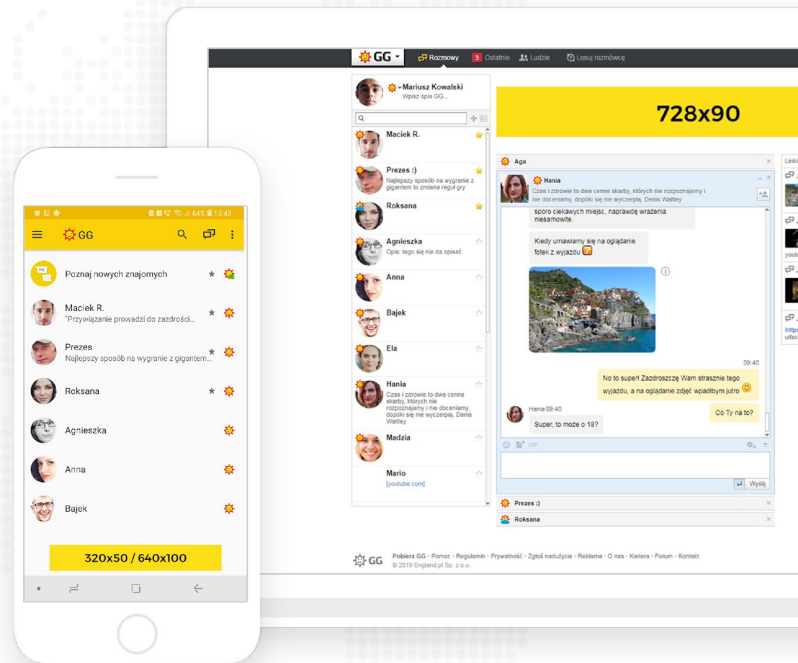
64% 13:43

GG

Poznaj nowych znajomych

Maciek R.
"Przywiązanie prowadzi do zazdrości...

Prezes
Najlepszy sposób na wygranie z gigantem...

Roksana

Agnieszka

Anna

Bajek

320x50 / 640x100

GG Rozmowy 3 Ostatnie Ludzie Losuj rozmówcę

Mariusz Kowalski
Wpisz opis GG...

Maciek R.

Prezes :)
Najlepszy sposób na wygranie z gigantem to zmiana reguł gry

Roksana

Agnieszka
Opis: tego się nie da opisać

Anna

Bajek

Ela

Hania
Czas i zdrowie to dwa cenne skarby, których nie rozpoznajemy i nie doceniamy, dopóki się nie wyczerpią. Denis Waitley

Madzia

Mario
[youtube.com]

728x90

Aga

Hania
Czas i zdrowie to dwa cenne skarby, których nie rozpoznajemy i nie doceniamy, dopóki się nie wyczerpią. Denis Waitley

sporo ciekawych miejsc, naprawdę wrażenia niesamowite.

Kiedy umawiamy się na oglądanie fotek z wyjazdu

09:40

No to super! Zazdroszczę Wam strasznie tego wyjazdu, a na oglądanie zdjęć wpadniemy jutro

Co Ty na to?

Hania 09:40
Super, to może o 18?

Wyślij

Prezes :)

Roksana

Linki

GG Pobierz GG · Pomoc · Regulamin · Prywatność · Zgłoś nadużycie · Reklama · O nas · Kariera · Forum · Kontakt
© 2019 Engiand.pl Sp. z o.o.